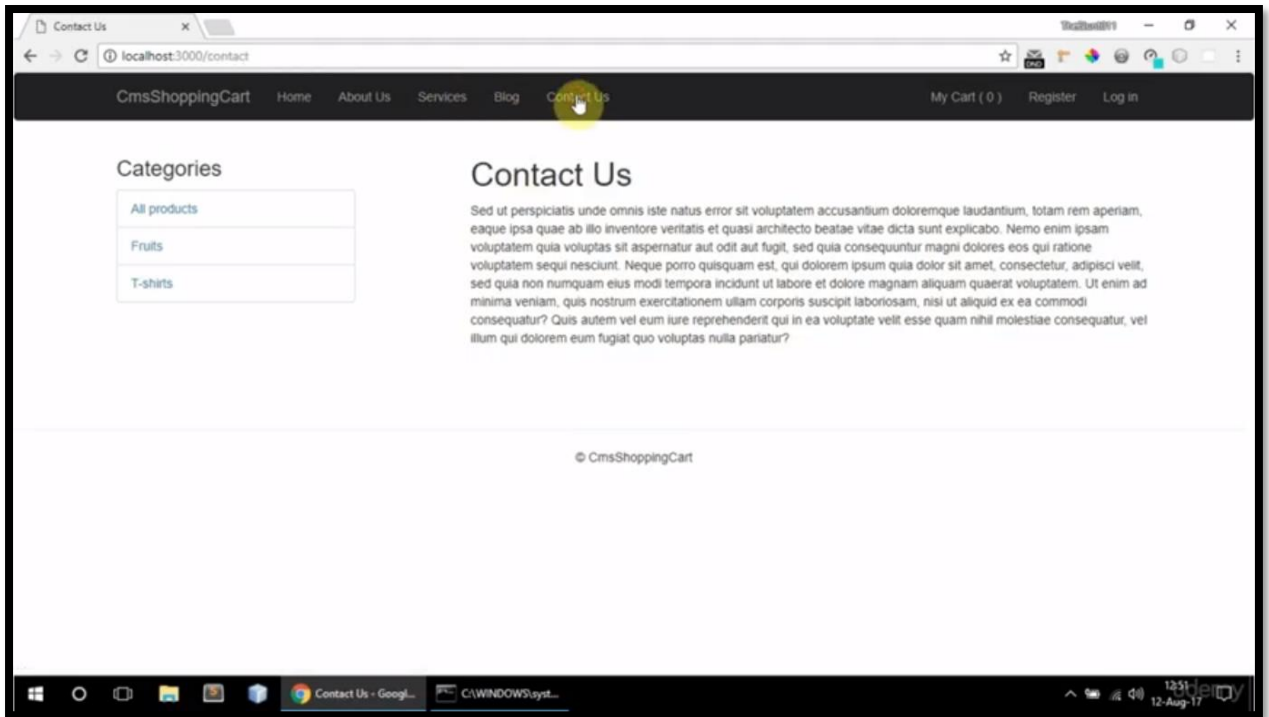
Contact Us ×

localhost:3000/contact

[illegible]

CmsShoppingCart Home About Us Services Blog Contact Us My Cart ( 0 ) Register Log in

Categories

All products

Fruits

T-shirts

Contact Us

Sed ut perspiciatis unde omnis iste natus error sit voluptatem accusantium doloremque laudantium, totam rem aperiam, eaque ipsa quae ab illo inventore veritatis et quasi architecto beatae vitae dicta sunt explicabo. Nemo enim ipsam voluptatem quia voluptas sit aspernatur aut odit aut fugit, sed quia consequuntur magni dolores eos qui ratione voluptatem sequi nesciunt. Neque porro quisquam est, qui dolorem ipsum quia dolor sit amet, consectetur, adipisci velit, sed quia non numquam eius modi tempora incidunt ut labore et dolore magnam aliquam quaerat voluptatem. Ut enim ad minima veniam, quis nostrum exercitationem ullam corporis suscipit laboriosam, nisi ut aliquid ex ea commodi consequatur? Quis autem vel eum iure reprehenderit qui in ea voluptate velit esse quam nihil molestiae consequatur, vel illum qui dolorem eum fugiat quo voluptas nulla pariatur?

© CmsShoppingCart

Contact Us - Googl... C:\WINDOWS\syst...

12:51 12-Aug-17

udemy